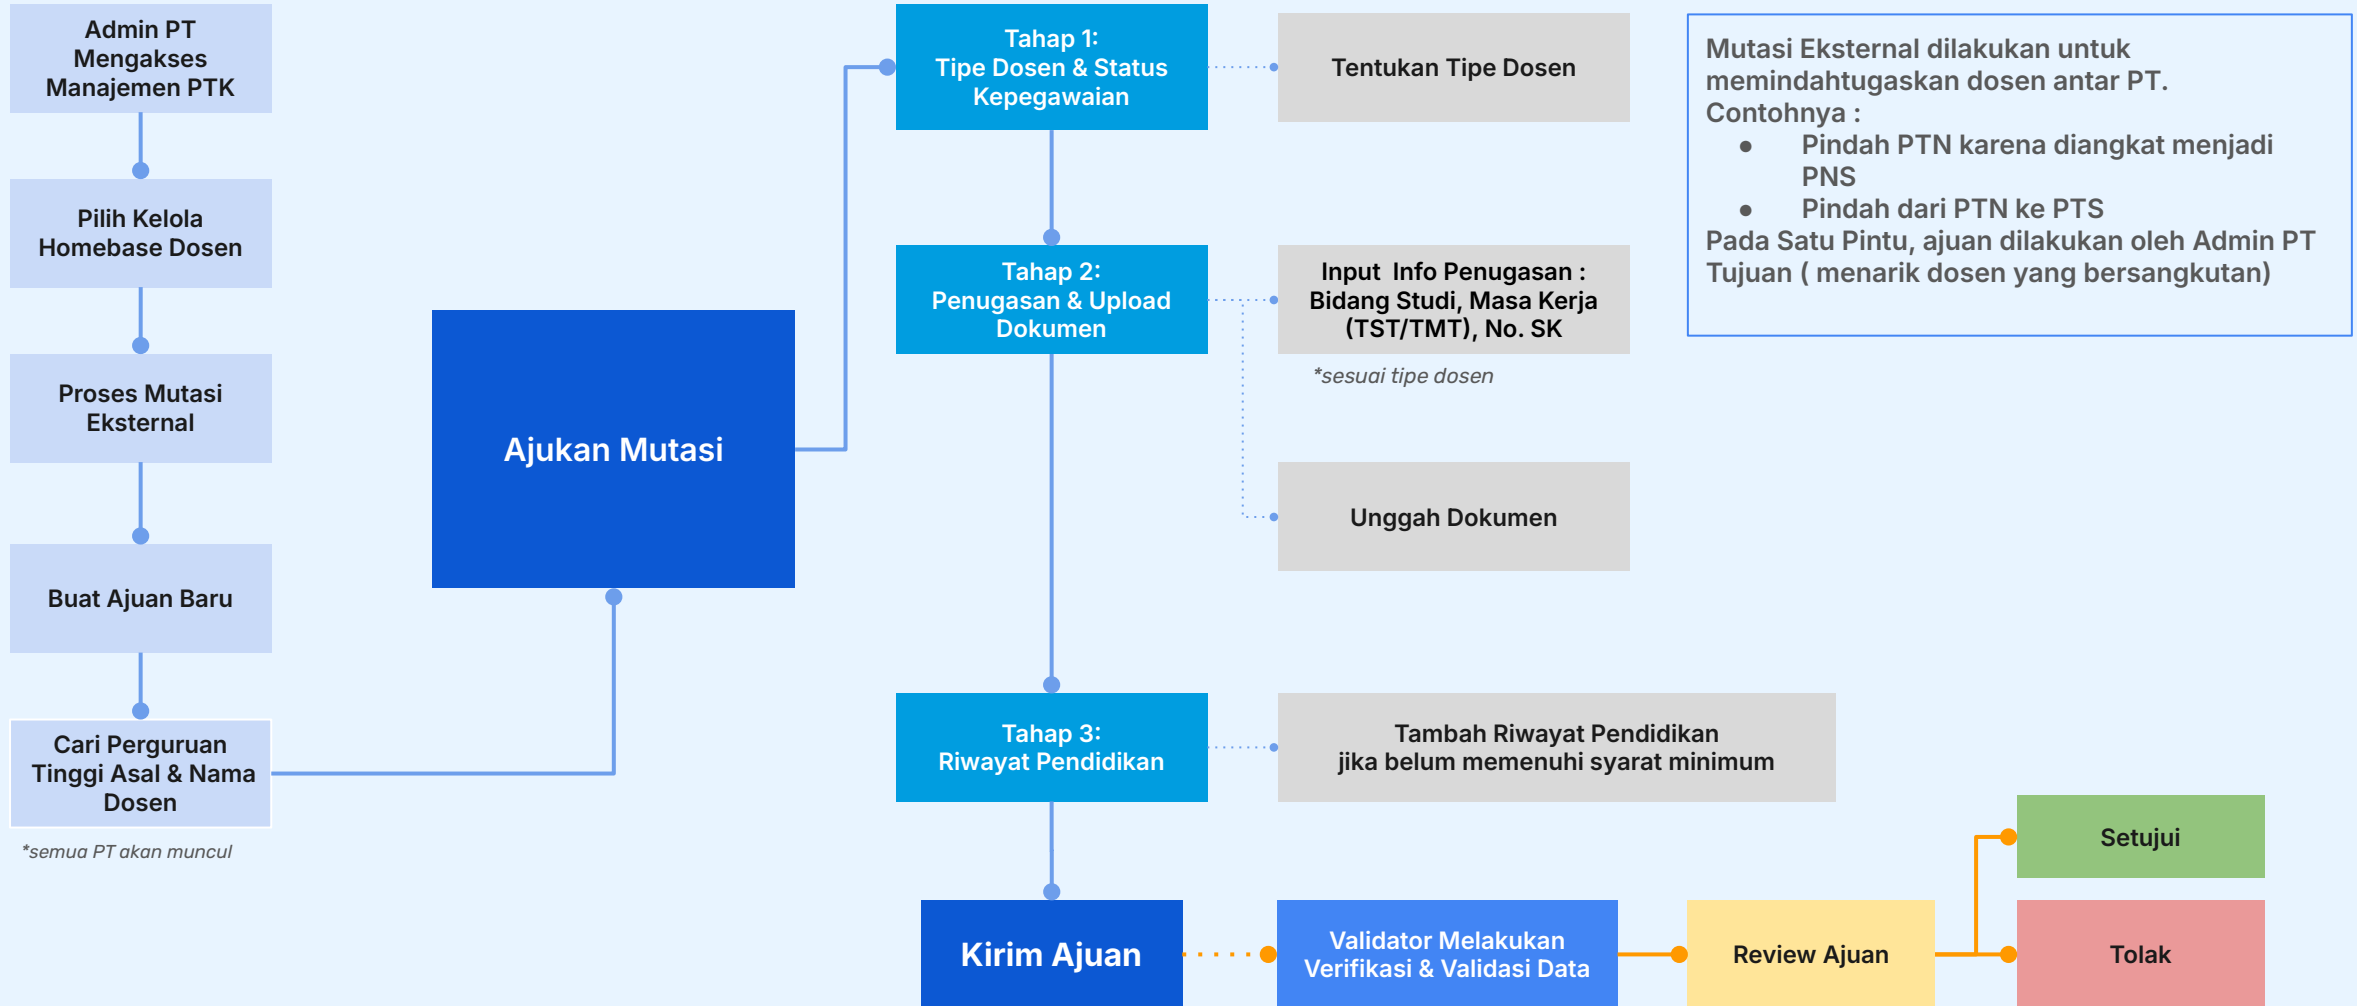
Admin PT Mengakses Manajemen PTK

Pilih Kelola Homebase Dosen

Proses Mutasi Eksternal

Buat Ajuan Baru

Cari Perguruan Tinggi Asal & Nama Dosen

*semua PT akan muncul

Ajukan Mutasi

Tahap 1: Tipe Dosen & Status Kepegawaian

Tentukan Tipe Dosen

Tahap 2: Penugasan & Upload Dokumen

Input Info Penugasan : Bidang Studi, Masa Kerja (TST/TMT), No. SK

*sesuai tipe dosen

Unggah Dokumen

Tahap 3: Riwayat Pendidikan

Tambah Riwayat Pendidikan jika belum memenuhi syarat minimum

Kirim Ajuan

Validator Melakukan Verifikasi & Validasi Data

Review Ajuan

Setujui

Tolak

Mutasi Eksternal dilakukan untuk memindahtugaskan dosen antar PT.
Contohnya :
● Pindah PTN karena diangkat menjadi PNS
● Pindah dari PTN ke PTS
Pada Satu Pintu, ajuan dilakukan oleh Admin PT Tujuan ( menarik dosen yang bersangkutan)